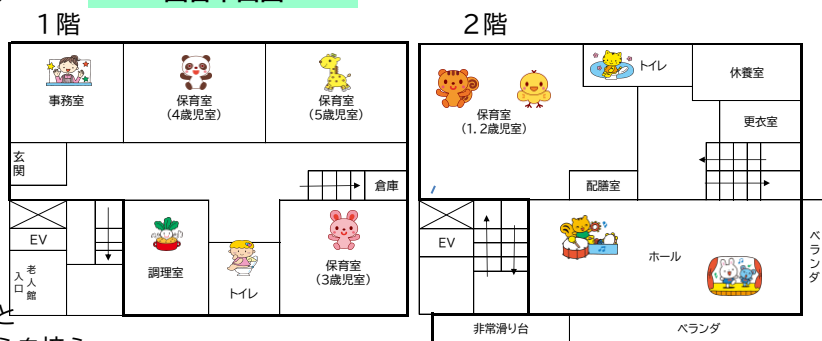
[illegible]

1階

事務室

保育室
(4歳児室)

保育室
(5歳児室)

玄関

倉庫

EV

老人館
入口

調理室

トイレ

保育室
(3歳児室)

2階

トイレ

休養室

保育室
(1, 2歳児室)

更衣室

配膳室

EV

ホール

ベランダ

非常滑り台

ベランダ